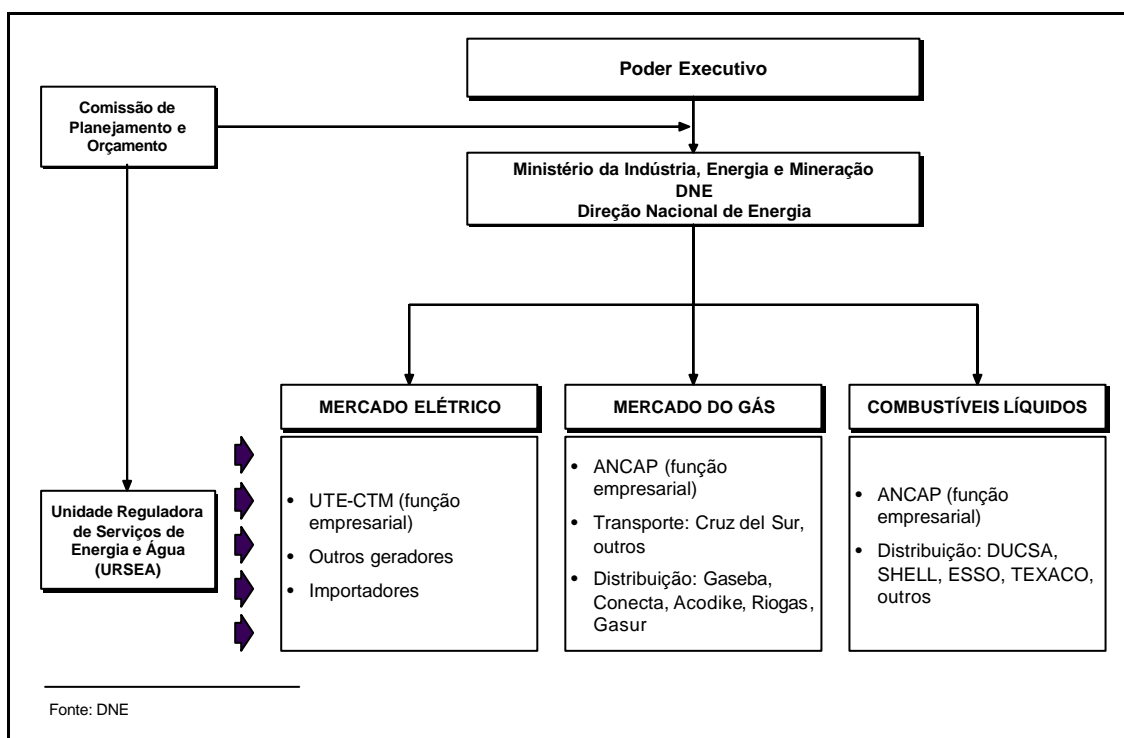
Poder Executivo

Comissão de Planejamento e Orçamento

Ministério da Indústria, Energia e Mineração
DNE
Direção Nacional de Energia

MERCADO ELÉTRICO

MERCADO DO GÁS

COMBUSTÍVEIS LÍQUIDOS

Unidade Reguladora de Serviços de Energia e Água (URSEA)

• UTE-CTM (função empresarial)
• Outros geradores
• Importadores

• ANCAP (função empresarial)
• Transporte: Cruz del Sur, outros
• Distribuição: Gaseba, Conecta, Acodike, Riogas, Gasur

• ANCAP (função empresarial)
• Distribuição: DUCSA, SHELL, ESSO, TEXACO, outros

Fonte: DNE